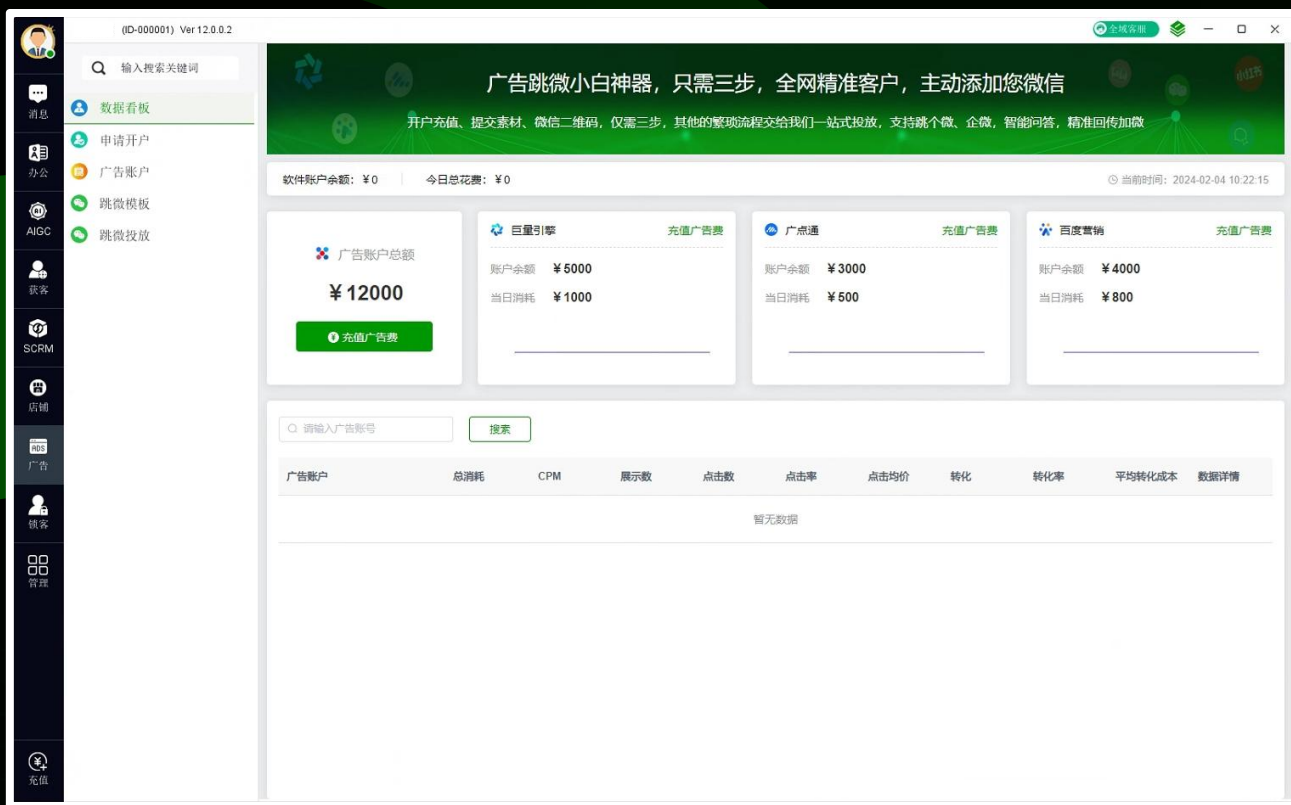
(ID-000001) Ver 12.0.0.2

全域客服

消息
办公
AIGC
获客
SCRM
店铺
ADS
广告
锁客
管理
充值

输入搜索关键词

数据看板
申请开户
广告账户
跳微模板
跳微投放

广告跳微小白神器，只需三步，全网精准客户，主动添加您微信

开户充值、提交素材、微信二维码，仅需三步，其他的繁琐流程交给我们一站式投放，支持跳个微、企微，智能问答，精准回传加微

软件账户余额：￥0

今日总花费：￥0

当前时间：2024-02-04 10:22:15

广告账户总额

￥12000

充值广告费

巨量引擎
充值广告费
账户余额 ￥5000
当日消耗 ￥1000

广点通
充值广告费
账户余额 ￥3000
当日消耗 ￥500

百度营销
充值广告费
账户余额 ￥4000
当日消耗 ￥800

请输入广告账号

搜索

| 广告账户 | 总消耗 | CPM | 展示数 | 点击数 | 点击率 | 点击均价 | 转化 | 转化率 | 平均转化成本 | 数据详情 |
|---|---|---|---|---|---|---|---|---|---|---|

暂无数据